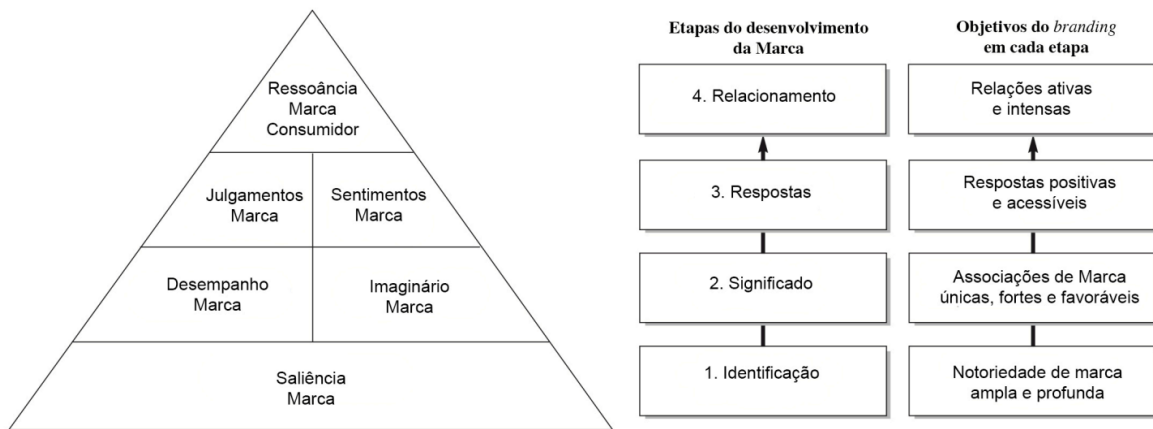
Ressoância
Marca
Consumidor

Julgamentos
Marca

Sentimentos
Marca

Desempanho
Marca

Imaginário
Marca

Saliência
Marca

Etapas do desenvolvimento da Marca

4. Relacionamento

3. Respostas

2. Significado

1. Identificação

Objetivos do *branding* em cada etapa

Relações ativas e intensas

Respostas positivas e acessíveis

Associações de Marca únicas, fortes e favoráveis

Notoriedade de marca ampla e profunda